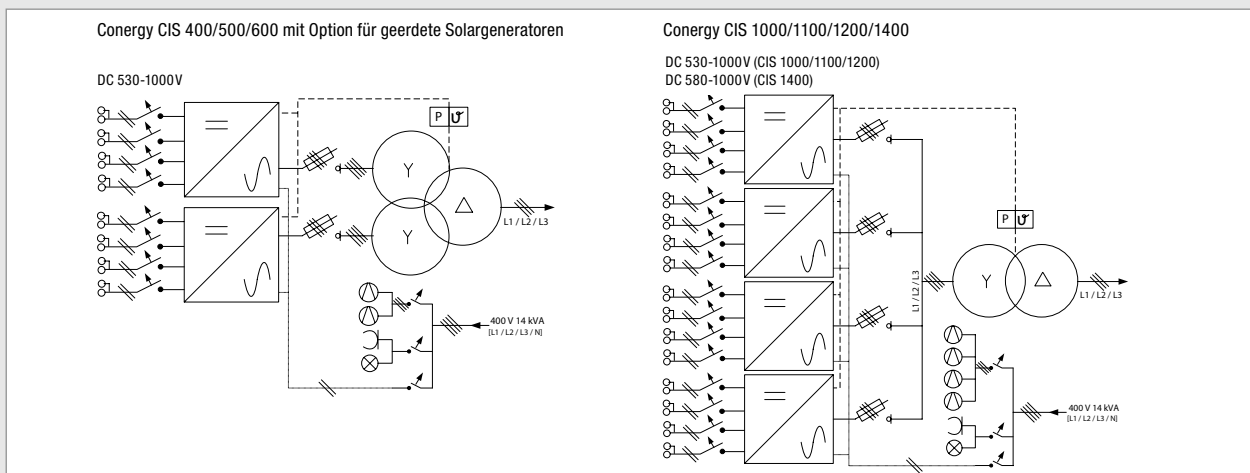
Conergy CIS 400/500/600 mit Option für geerdete Solargeneratoren

DC 530-1000V

P

Y

Y

L1 / L2 / L3

400 V 14 kVA
[L1 / L2 / L3 / N]

Conergy CIS 1000/1100/1200/1400

DC 530-1000V (CIS 1000/1100/1200)
DC 580-1000V (CIS 1400)

P

L1 / L2 / L3

Y

L1 / L2 / L3

400 V 14 kVA
[L1 / L2 / L3 / N]